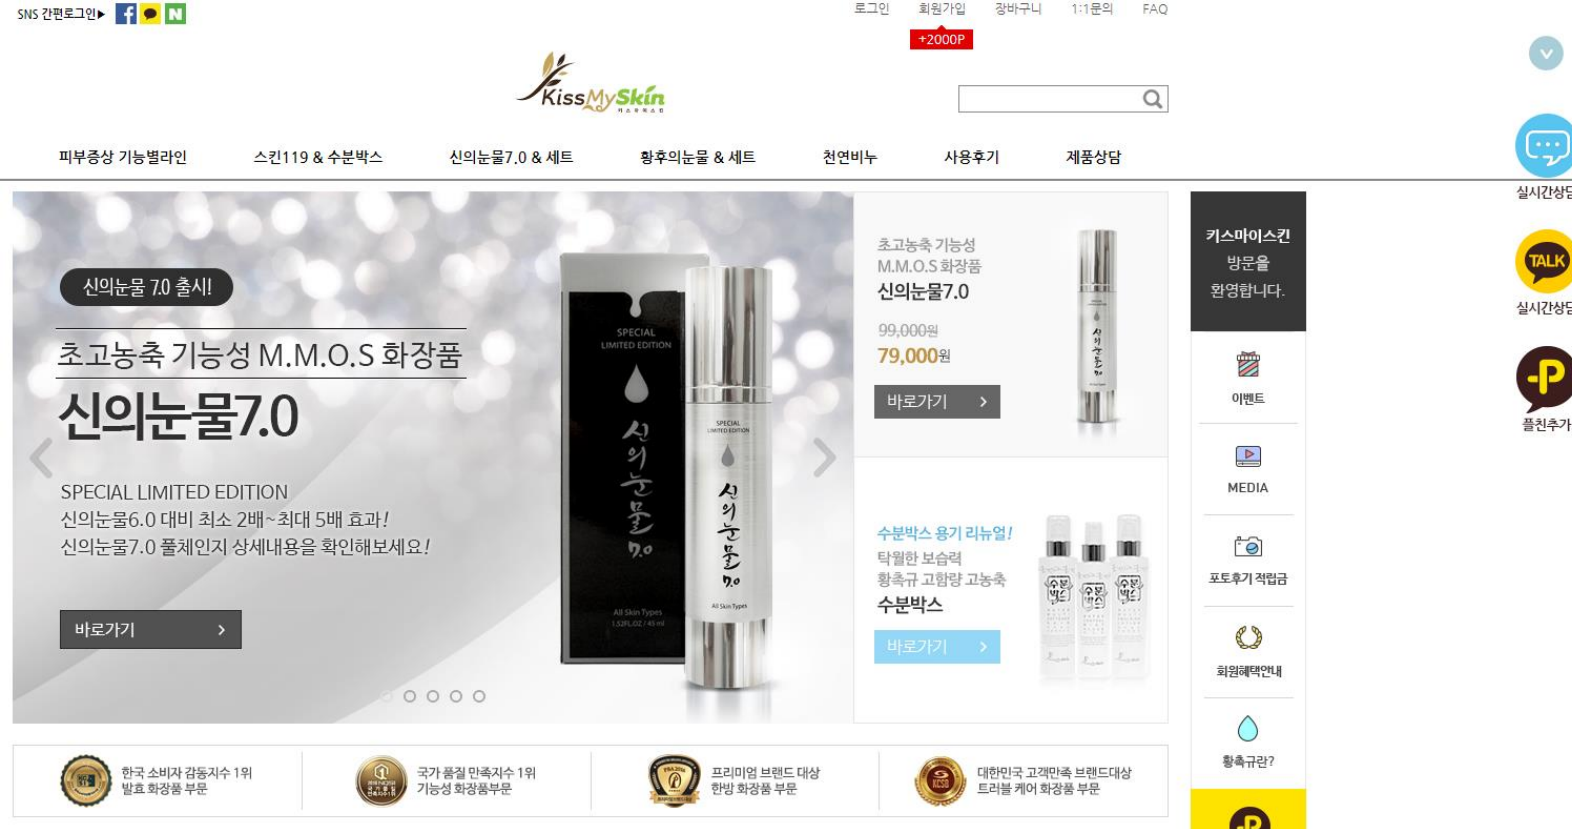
SNS 간편로그인▸ f N

로그인 회원가입 +2000P 장바구니 1:1문의 FAQ

KissMySkin

피부증상 기능별라인 스킨119 & 수분박스 신의눈물7.0 & 세트 황후의눈물 & 세트 천연비누 사용후기 제품상담

신의눈물 7.0 출시!

초고농축 기능성 M.M.O.S 화장품

신의눈물7.0

SPECIAL LIMITED EDITION
신의눈물6.0 대비 최소 2배~최대 5배 효과!
신의눈물7.0 풀체인지 상세내용을 확인해보세요!

바로가기 ›

SPECIAL LIMITED EDITION

신의눈물 7.0

All Skin Types

초고농축 기능성
M.M.O.S 화장품
신의눈물7.0
99,000원
79,000원
바로가기 ›

수분박스 용기 리뉴얼!
탁월한 보습력
황촉규 고함량 고농축
수분박스
바로가기 ›

수분박스

키스마이스킨
방문을
환영합니다.

이벤트
MEDIA
포토후기 적립금
회원혜택안내
황촉규란?

실시간상담
TALK
실시간상담
플친추가

한국 소비자 감동지수 1위
발효 화장품 부문

국가 품질 만족지수 1위
기능성 화장품부문

프리미엄 브랜드 대상
한방 화장품 부문

대한민국 고객만족 브랜드대상
트러블 케어 화장품 부문